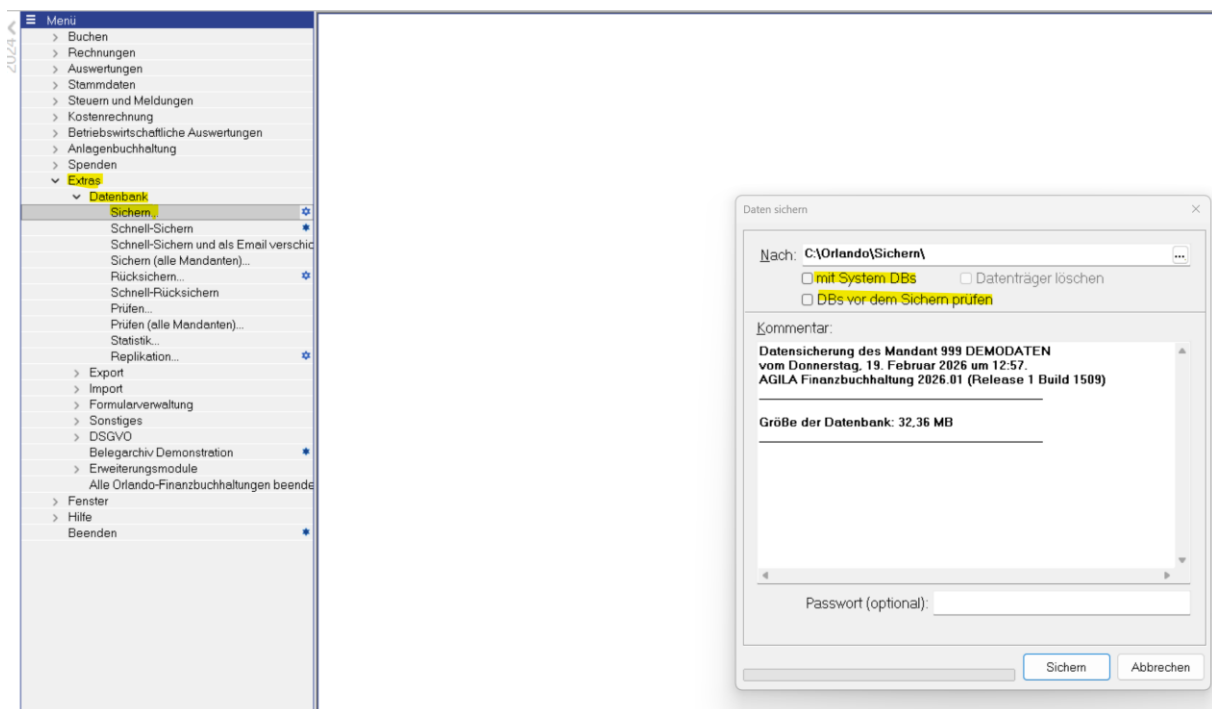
2024

Menü
> Buchen
> Rechnungen
> Auswertungen
> Stammdaten
> Steuern und Meldungen
> Kostenrechnung
> Betriebswirtschaftliche Auswertungen
> Anlagenbuchhaltung
> Spenden
Extras
Datenbank
Sichern...
Schnell-Sichern
Schnell-Sichern und als Email verschic
Sichern (alle Mandanten)...
Rücksichern...
Schnell-Rücksichern
Prüfen...
Prüfen (alle Mandanten)...
Statistik...
Replikation...
> Export
> Import
> Formularverwaltung
> Sonstiges
> DSGVO
Belegarchiv Demonstration
> Erweiterungsmodule
Alle Orlando-Finanzbuchhaltungen beende
> Fenster
> Hilfe
Beenden

Daten sichern

Nach: C:\Orlando\Sichern\ ...
☐ mit System DBs ☐ Datenträger löschen
☐ DBs vor dem Sichern prüfen

Kommentar:
Datensicherung des Mandant 999 DEMODATEN
vom Donnerstag, 19. Februar 2026 um 12:57.
AGILA Finanzbuchhaltung 2026.01 (Release 1 Build 1509)

Größe der Datenbank: 32,36 MB

Passwort (optional):

Sichern
Abbrechen